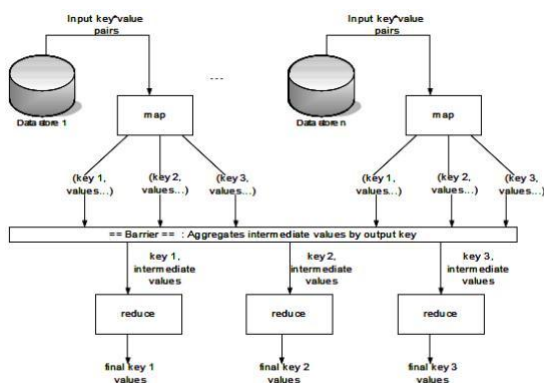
Input key*value pairs

Input key*value pairs

...

Data store 1

map

Data store n

map

(key 1, values...)

(key 2, values...)

(key 3, values...)

(key 1, values...)

(key 2, values...)

(key 3, values...)

== Barrier == : Aggregates intermediate values by output key

key 1, intermediate values

key 2, intermediate values

key 3, intermediate values

reduce

reduce

reduce

final key 1 values

final key 2 values

final key 3 values